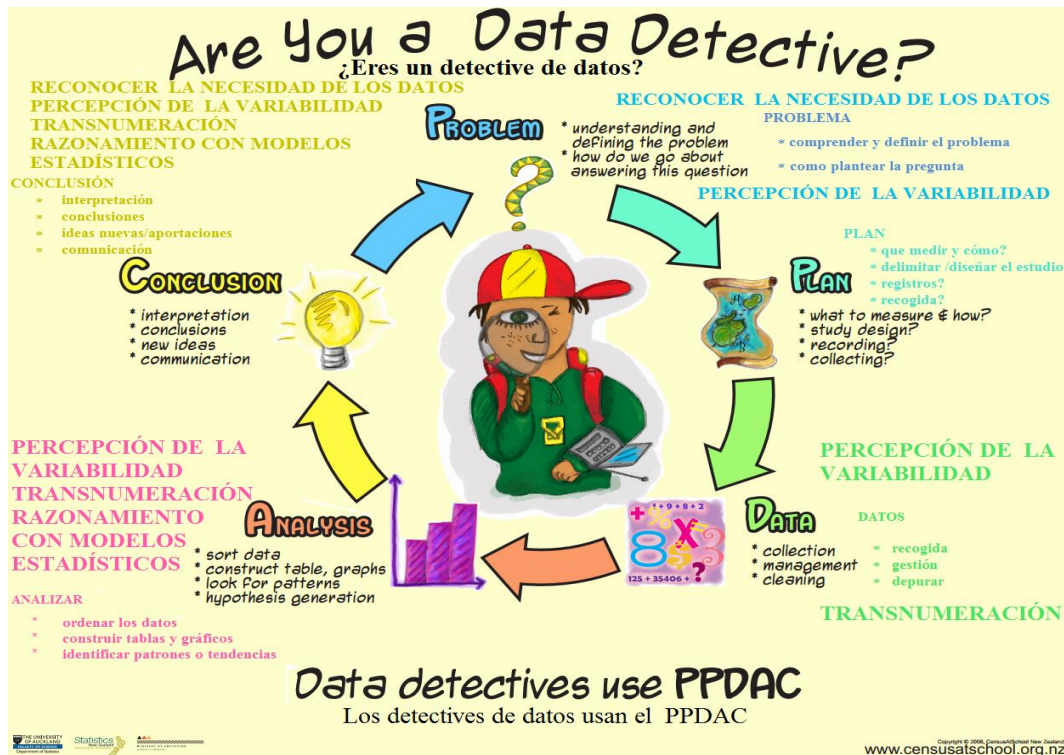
Are You a Data Detective?
¿Eres un detective de datos?

RECONOCER LA NECESIDAD DE LOS DATOS
PERCEPCIÓN DE LA VARIABILIDAD
TRANSNUMERACIÓN
RAZONAMIENTO CON MODELOS ESTADÍSTICOS

CONCLUSIÓN
* interpretación
* conclusiones
* ideas nuevas/aportaciones
* comunicación

PROBLEM
* understanding and defining the problem
* how do we go about answering this question

RECONOCER LA NECESIDAD DE LOS DATOS
PROBLEMA
* comprender y definir el problema
* como plantear la pregunta

PERCEPCIÓN DE LA VARIABILIDAD

PLAN
* que medir y cómo?
* delimitar /diseñar el estudio
* registros?
* recogida?

PLAN
* what to measure & how?
* study design?
* recording?
* collecting?

CONCLUSION
* interpretation
* conclusions
* new ideas
* communication

PERCEPCIÓN DE LA VARIABILIDAD
TRANSNUMERACIÓN
RAZONAMIENTO CON MODELOS ESTADÍSTICOS

ANALIZAR
* ordenar los datos
* construir tablas y gráficos
* identificar patrones o tendencias

ANALYSIS
* sort data
* construct table, graphs
* look for patterns
* hypothesis generation

$1+9+8+2$
$125+35406+$ ?

DATA
* collection
* management
* cleaning

PERCEPCIÓN DE LA VARIABILIDAD

DATOS
* recogida
* gestión
* depurar

TRANSNUMERACIÓN

Data detectives use PPDAC
Los detectives de datos usan el PPDAC

THE UNIVERSITY OF AUCKLAND
Statistics New Zealand
Copyright © 2006, CensusAtSchool New Zealand
www.censusatschool.org.nz